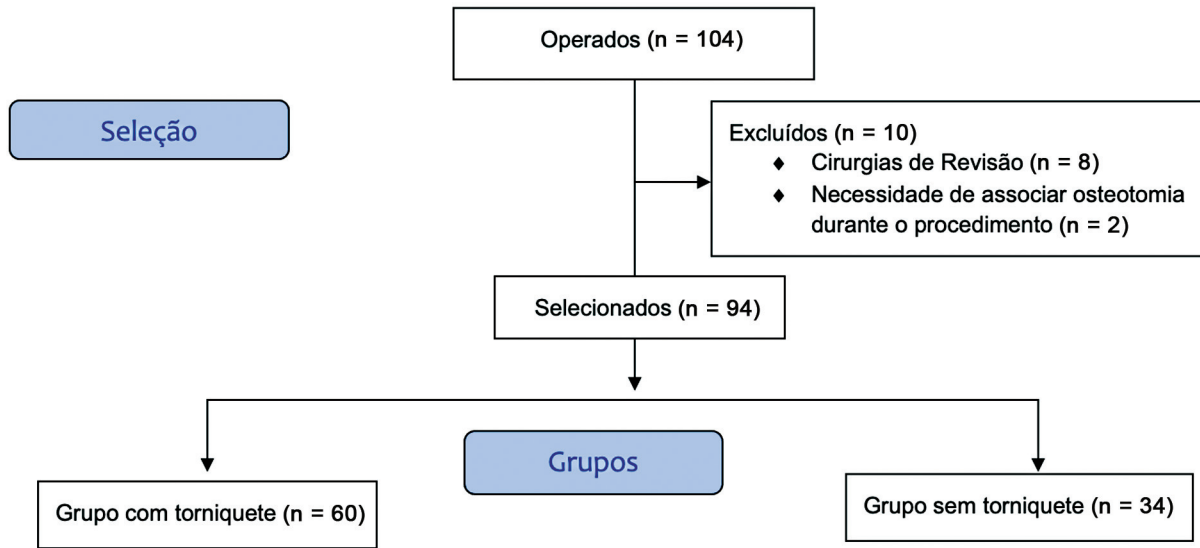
Operados (n = 104)

Seleção

Excluídos (n = 10)
♦ Cirurgias de Revisão (n = 8)
♦ Necessidade de associar osteotomia durante o procedimento (n = 2)

Selecionados (n = 94)

Grupos

Grupo com torniquete (n = 60)

Grupo sem torniquete (n = 34)